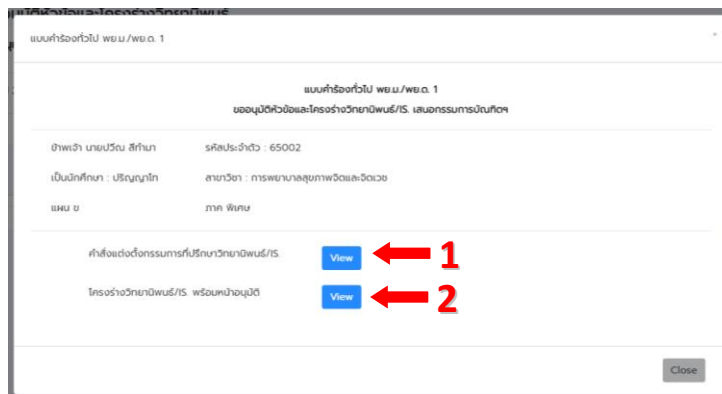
แบบคำร้องทั่วไป พย.ม./พย.ด. 1

×

แบบคำร้องทั่วไป พย.ม./พย.ด. 1

ขออนุมัติหัวข้อและโครงร่างวิทยานิพนธ์/IS. เสนอกรรมการบัณฑิตฯ

ข้าพเจ้า นายปวีณ สีทำมา

รหัสประจำตัว : 65002

เป็นนักศึกษา : ปริญญาโท

สาขาวิชา : การพยาบาลสุขภาพจิตและจิตเวช

แผน ข

ภาค พิเศษ

คำสั่งแต่งตั้งกรรมการที่ปรึกษาวิทยานิพนธ์/IS.

View

1

โครงร่างวิทยานิพนธ์/IS. พร้อมหน้าอนุมัติ

View

2

Close